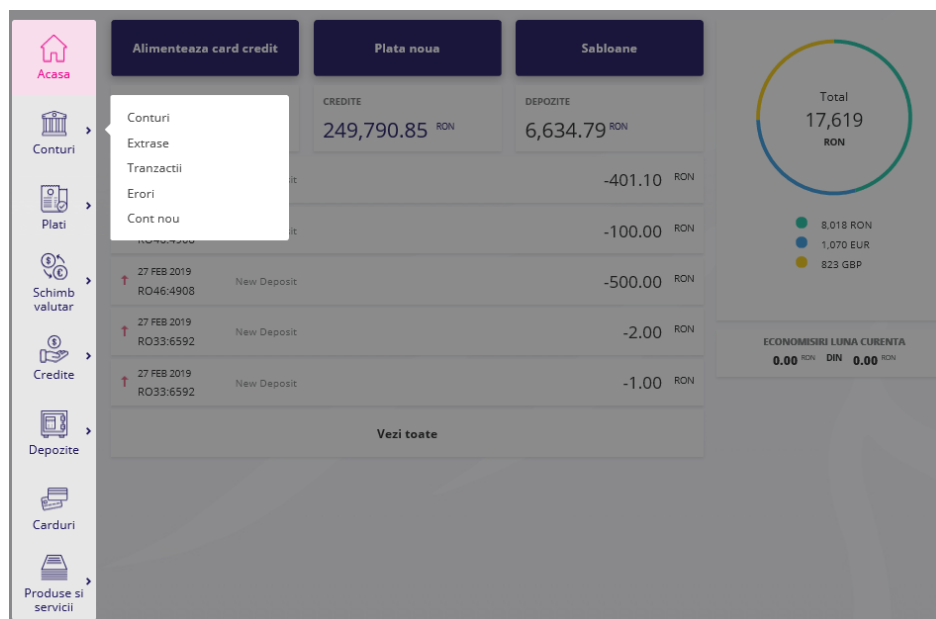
Acasa

Conturi

Plati

Schimb valutar

Credite

Depozite

Carduri

Produse si servicii

Alimenteaza card credit

Plata noua

Sabloane

Conturi
Extrase
Tranzactii
Erori
Cont nou

CREDITE
249,790.85 RON

DEPOZITE
6,634.79 RON

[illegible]it -401.10 RON

RO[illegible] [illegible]it -100.00 RON

27 FEB 2019
RO46:4908 New Deposit -500.00 RON

27 FEB 2019
RO33:6592 New Deposit -2.00 RON

27 FEB 2019
RO33:6592 New Deposit -1.00 RON

Vezi toate

Total
17,619
RON

8,018 RON
1,070 EUR
823 GBP

ECONOMISIRI LUNA CURENTA
0.00 RON DIN 0.00 RON